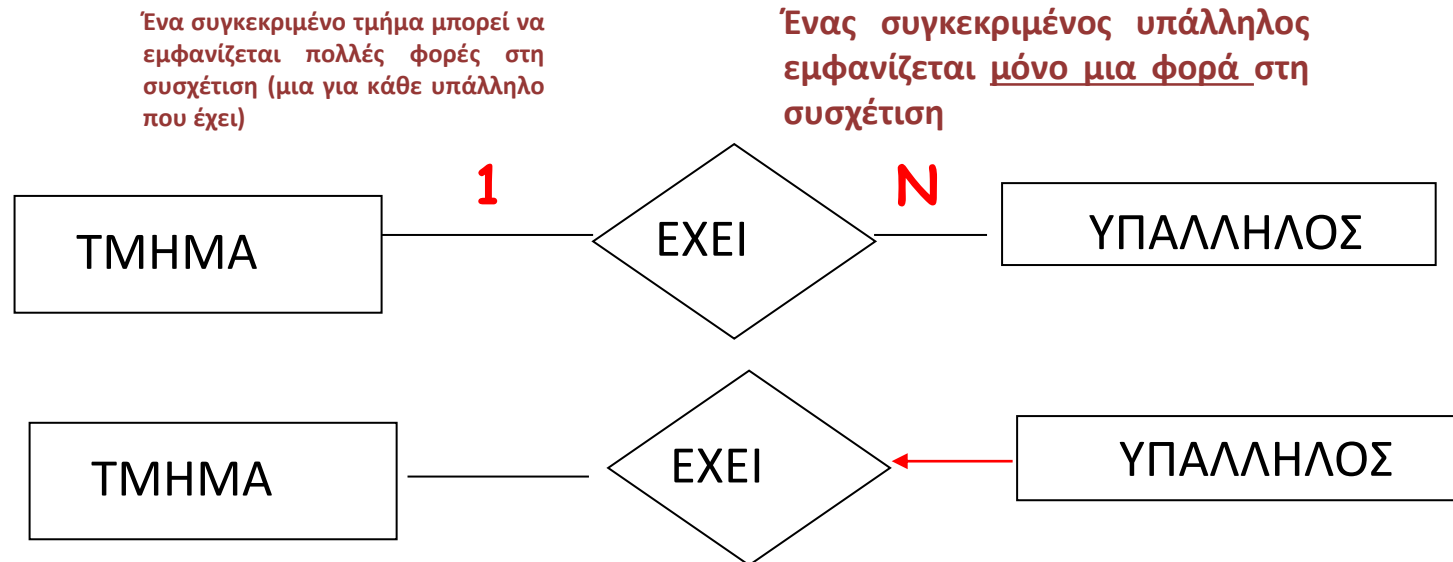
Ένα συγκεκριμένο τμήμα μπορεί να εμφανίζεται πολλές φορές στη συσχέτιση (μια για κάθε υπάλληλο που έχει)

Ένας συγκεκριμένος υπάλληλος εμφανίζεται μόνο μια φορά στη συσχέτιση

1

N

ΤΜΗΜΑ

ΕΧΕΙ

ΥΠΑΛΛΗΛΟΣ

ΤΜΗΜΑ

ΕΧΕΙ

ΥΠΑΛΛΗΛΟΣ